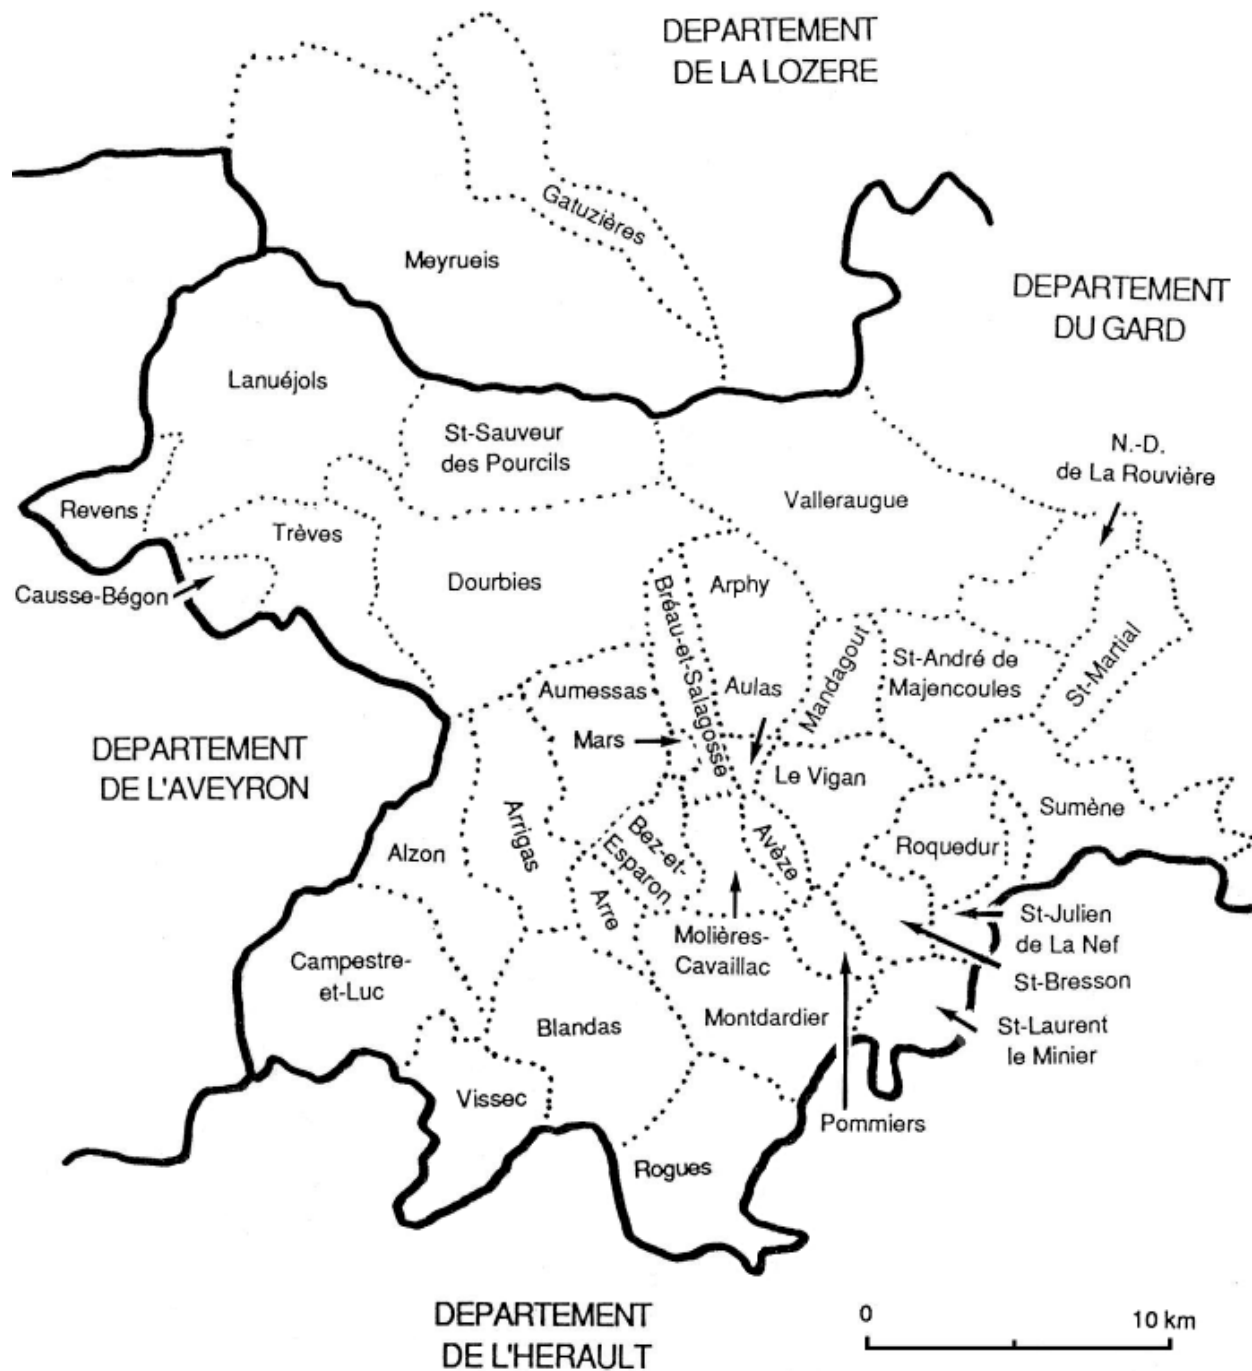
DEPARTEMENT DE LA LOZERE

Gatuzières

Meyrueis

DEPARTEMENT DU GARD

Lanuéjols

St-Sauveur des Pourcils

N.-D. de La Rouvière

Revens

Trèves

Valleraugue

Causse-Bégon

Dourbies

Arphy

Bréau-et-Salagosse

St-Martial

Mandagout

St-André de Majencoules

Aumessas

Aulas

DEPARTEMENT DE L'AVEYRON

Mars

Le Vigan

Sumène

Arrigas

Bez-et-Esparon

Avèze

Roquedur

Alzon

Arre

St-Julien de La Nef

Molières-Cavaillac

St-Bresson

Campestre-et-Luc

St-Laurent le Minier

Blandas

Montdardier

Vissec

Pommiers

Rogues

DEPARTEMENT DE L'HERAULT

0

10 km